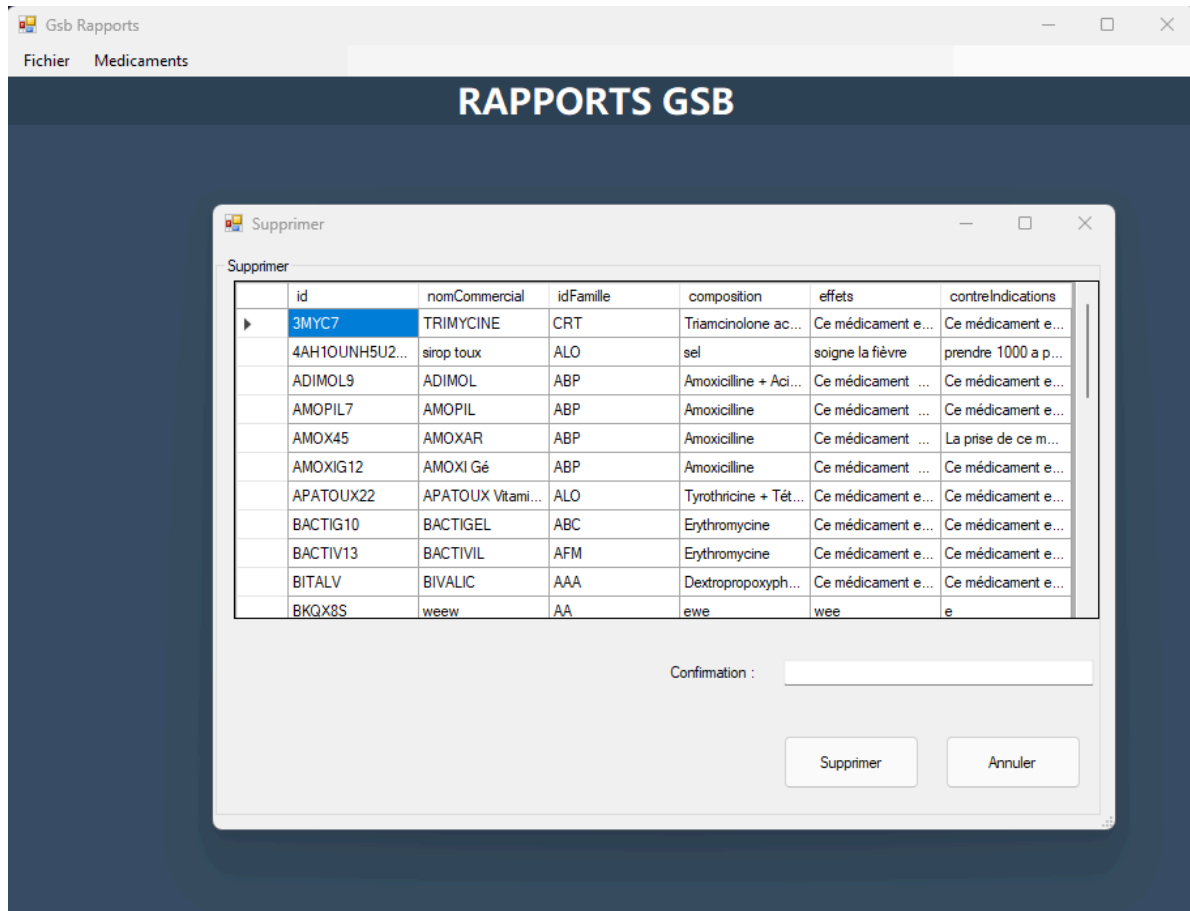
Gsb Rapports

Fichier Medicaments

RAPPORTS GSB

Supprimer

Supprimer

| | id | nomCommercial | idFamille | composition | effets | contreIndications |
|---|---|---|---|---|---|---|
| ▸ | 3MYC7 | TRIMYCINE | CRT | Triamcinolone ac... | Ce médicament e... | Ce médicament e... |
| | 4AH1OUNH5U2... | sirop toux | ALO | sel | soigne la fièvre | prendre 1000 a p... |
| | ADIMOL9 | ADIMOL | ABP | Amoxicilline + Aci... | Ce médicament ... | Ce médicament e... |
| | AMOPIL7 | AMOPIL | ABP | Amoxicilline | Ce médicament ... | Ce médicament e... |
| | AMOX45 | AMOXAR | ABP | Amoxicilline | Ce médicament ... | La prise de ce m... |
| | AMOXIG12 | AMOXI Gé | ABP | Amoxicilline | Ce médicament ... | Ce médicament e... |
| | APATOUX22 | APATOUX Vitami... | ALO | Tyrothricine + Tét... | Ce médicament e... | Ce médicament e... |
| | BACTIG10 | BACTIGEL | ABC | Erythromycine | Ce médicament e... | Ce médicament e... |
| | BACTIV13 | BACTIVIL | AFM | Erythromycine | Ce médicament e... | Ce médicament e... |
| | BITALV | BIVALIC | AAA | Dextropropoxyph... | Ce médicament e... | Ce médicament e... |
| | BKQX8S | weew | AA | ewe | wee | e |

Confirmation :

Supprimer

Annuler